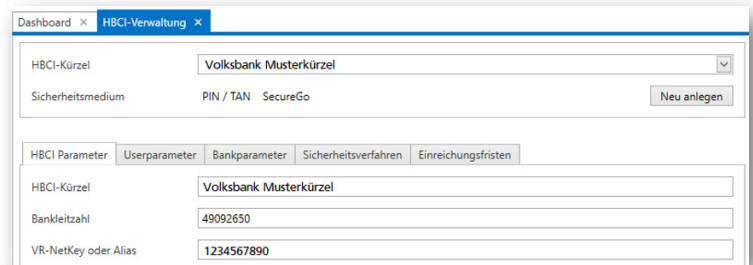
Dashboard ×
HBCI-Verwaltung ×

HBCI-Kürzel
Volksbank Musterkürzel

Sicherheitsmedium
PIN / TAN SecureGo
Neu anlegen

HBCI Parameter
Userparameter
Bankparameter
Sicherheitsverfahren
Einreichungsfristen

HBCI-Kürzel
Volksbank Musterkürzel

Bankleitzahl
49092650

VR-NetKey oder Alias
1234567890